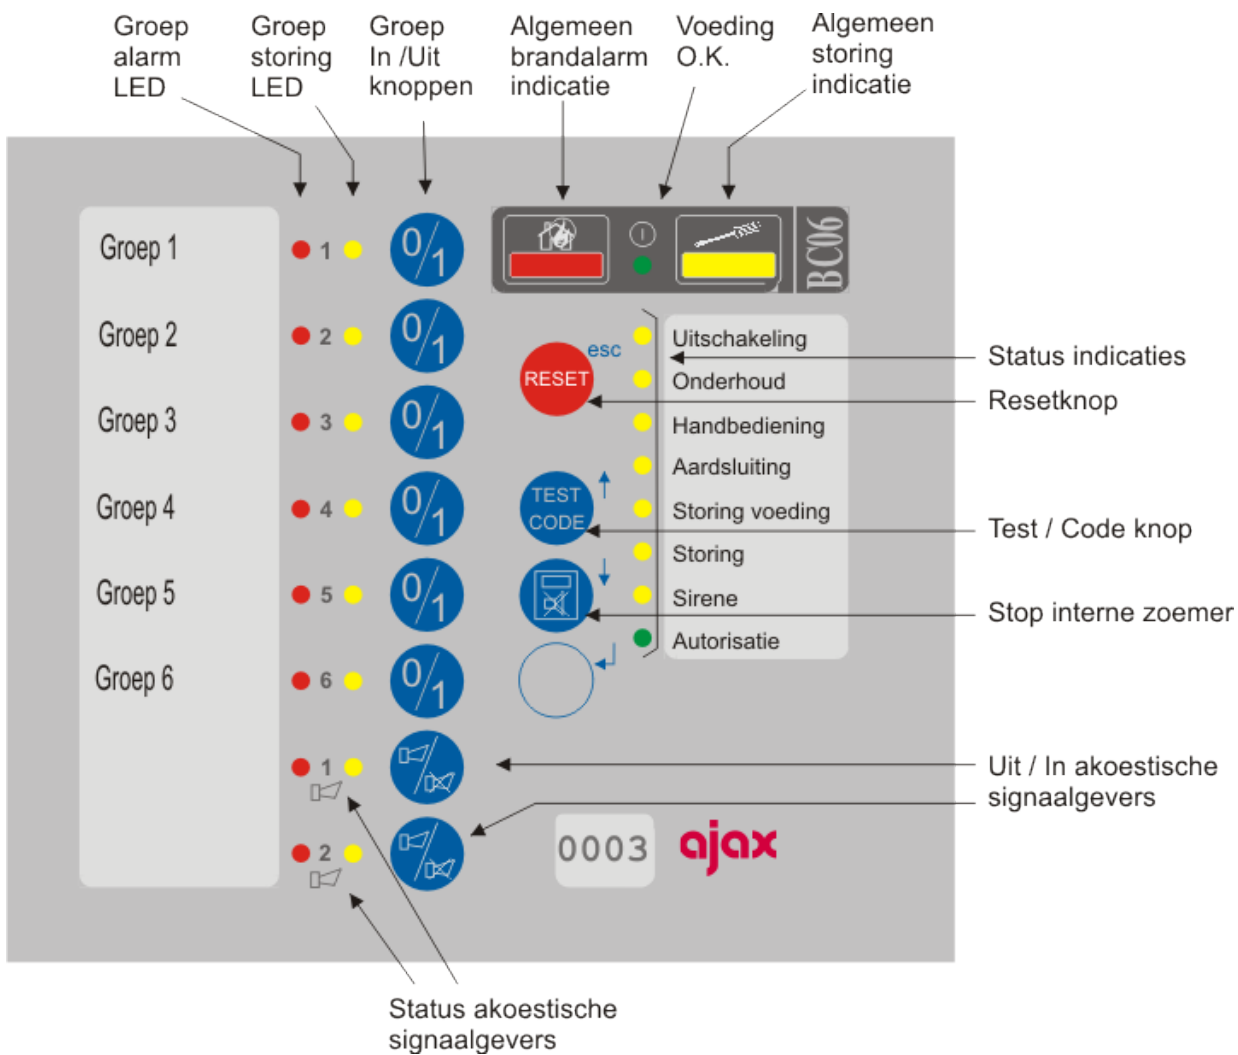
Groep alarm LED

Groep storing LED

Groep In /Uit knoppen

Algemeen brandalarm indicatie

Voeding O.K.

Algemeen storing indicatie

Groep 1
Groep 2
Groep 3
Groep 4
Groep 5
Groep 6

1
2
3
4
5
6
1
2

$0/1$
$0/1$
$0/1$
$0/1$
$0/1$
$0/1$

BC06

esc
RESET
TEST
CODE

Uitschakeling
Onderhoud
Handbediening
Aardsluiting
Storing voeding
Storing
Sirene
Autorisatie

Status indicaties
Resetknop
Test / Code knop
Stop interne zoemer

Uit / In akoestische signaalgevers

0003
ajax

Status akoestische signaalgevers